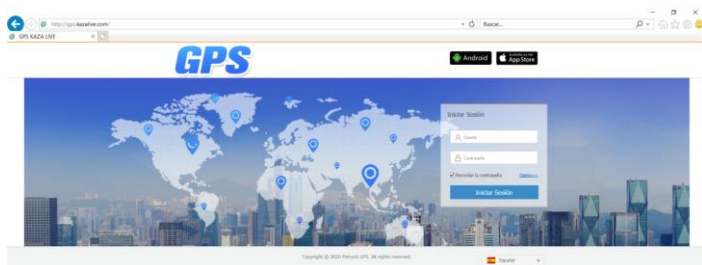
http://gps.kazalive.com/
Buscar...
GPS KAZA LIVE
GPS
Android
Available on the App Store
Iniciar Sesión
Usuario
Contraseña
Recordar la contraseña
Demo
Iniciar Sesión
Copyright © 2020 Pecado GPS. All rights reserved.
Español